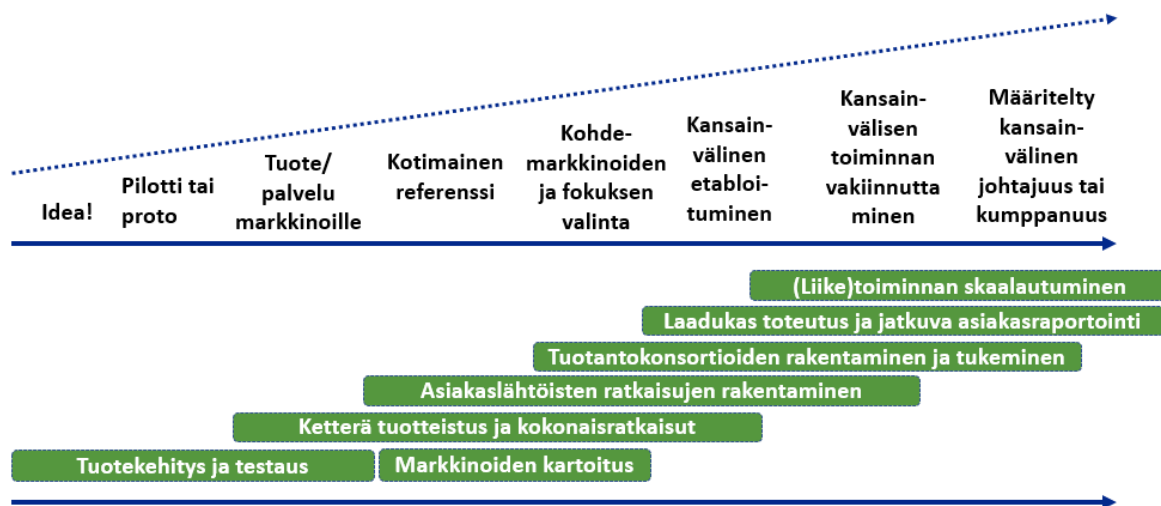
Idea!

Pilotti tai proto

Tuote/ palvelu markkinoille

Kotimainen referenssi

Kohdemarkkinoiden ja fokuksen valinta

Kansainvälinen etabloituminen

Kansainvälisen toiminnan vakiinnuttaminen

Määritelty kansainvälinen johtajuus tai kumppanuus

(Liike)toiminnan skaalautuminen

Laadukas toteutus ja jatkuva asiakasraportointi

Tuotantokonsortioiden rakentaminen ja tukeminen

Asiakaslähtöisten ratkaisujen rakentaminen

Ketterä tuotteistus ja kokonaisratkaisut

Tuotekehitys ja testaus

Markkinoiden kartoitus